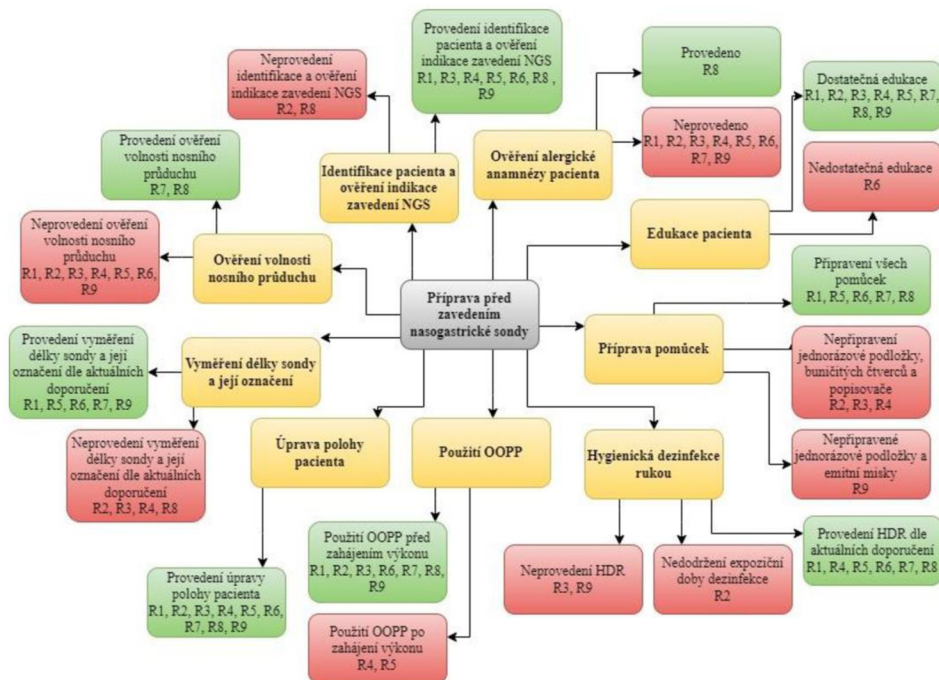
Příprava před zavedením nasogastrické sondy

Identifikace pacienta a ověření indikace zavedení NGS

Neprovedení identifikace a ověření indikace zavedení NGS R2, R8

Provedení identifikace pacienta a ověření indikace zavedení NGS R1, R3, R4, R5, R6, R8 , R9

Ověření alergické anamnézy pacienta

Provedeno R8

Neprovedeno R1, R2, R3, R4, R5, R6, R7, R9

Edukace pacienta

Dostatečná edukace R1, R2, R3, R4, R5, R7, R8, R9

Nedostatečná edukace R6

Ověření volnosti nosního průduchu

Provedení ověření volnosti nosního průduchu R7, R8

Neprovedení ověření volnosti nosního průduchu R1, R2, R3, R4, R5, R6, R9

Příprava pomůcek

Připravení všech pomůcek R1, R5, R6, R7, R8

Nepřipravení jednorázové podložky, buničitých čtverců a popisovače R2, R3, R4

Nepřipravené jednorázové podložky a emitní misky R9

Vyměření délky sondy a její označení

Provedení vyměření délky sondy a její označení dle aktuálních doporučení R1, R5, R6, R7, R9

Neprovedení vyměření délky sondy a její označení dle aktuálních doporučení R2, R3, R4, R8

Úprava polohy pacienta

Provedení úpravy polohy pacienta R1, R2, R3, R4, R5, R6, R7, R8, R9

Použití OOPP

Použití OOPP před zahájením výkonu R1, R2, R3, R6, R7, R8, R9

Použití OOPP po zahájení výkonu R4, R5

Hygienická dezinfekce rukou

Neprovedení HDR R3, R9

Nedodržení expoziční doby dezinfekce R2

Provedení HDR dle aktuálních doporučení R1, R4, R5, R6, R7, R8